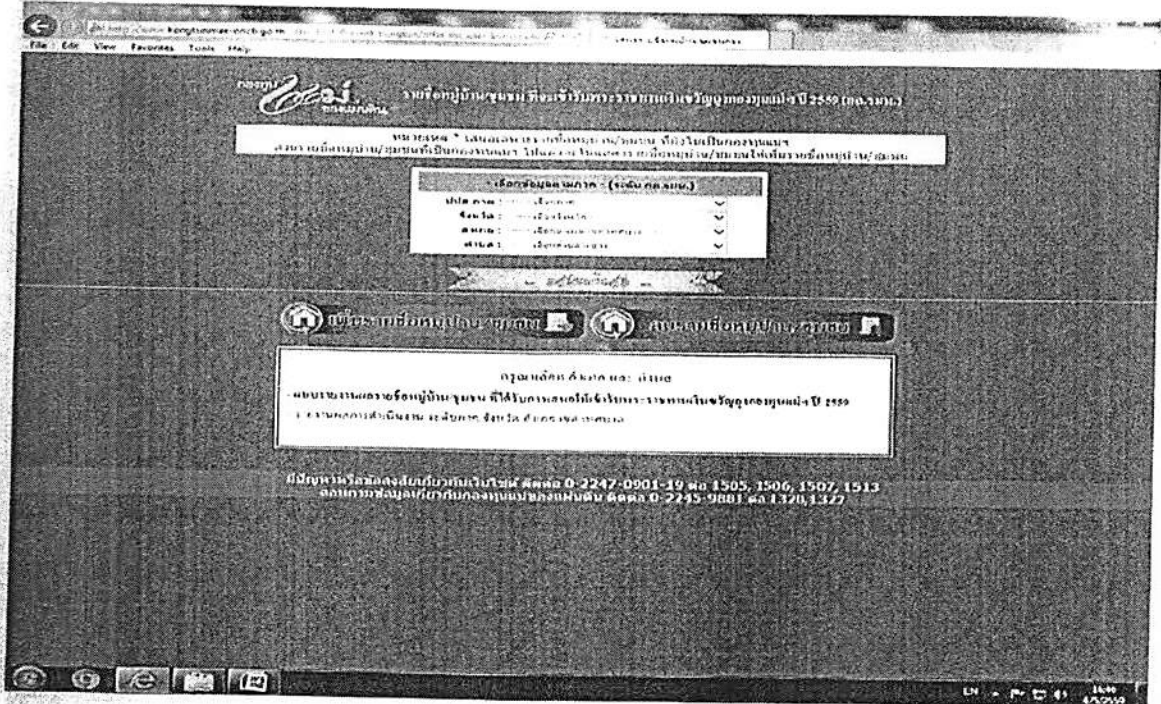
File Edit View Favorites Tools Help

รายชื่อหมู่บ้าน/ชุมชน ที่จะเข้ารับการจ่ายเงินอุดหนุนกองทุนหมู่บ้าน ปี 2559 (กอ.รมน.)

หมายเหตุ * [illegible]
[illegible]

เลือกข้อมูลตามภาค : (ระดับ กอ.รมน.)
ประเภท : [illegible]
จังหวัด : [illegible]
อำเภอ : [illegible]
ตำบล : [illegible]

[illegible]

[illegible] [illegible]

กรุณาคลิก ดังต่อไป และ ค้นหา
- แบบรายงานผลรายชื่อหมู่บ้าน/ชุมชน ที่ได้รับการสนับสนุนการจ่ายเงินอุดหนุนกองทุนหมู่บ้าน ปี 2559
- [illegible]

มีปัญหาหรือข้อสงสัยเกี่ยวกับเว็บไซต์ ติดต่อ 0-2247-0901-19 ต่อ 1505, 1506, 1507, 1513
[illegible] ติดต่อ 0-2245-9881 ต่อ 1320,1322

EN